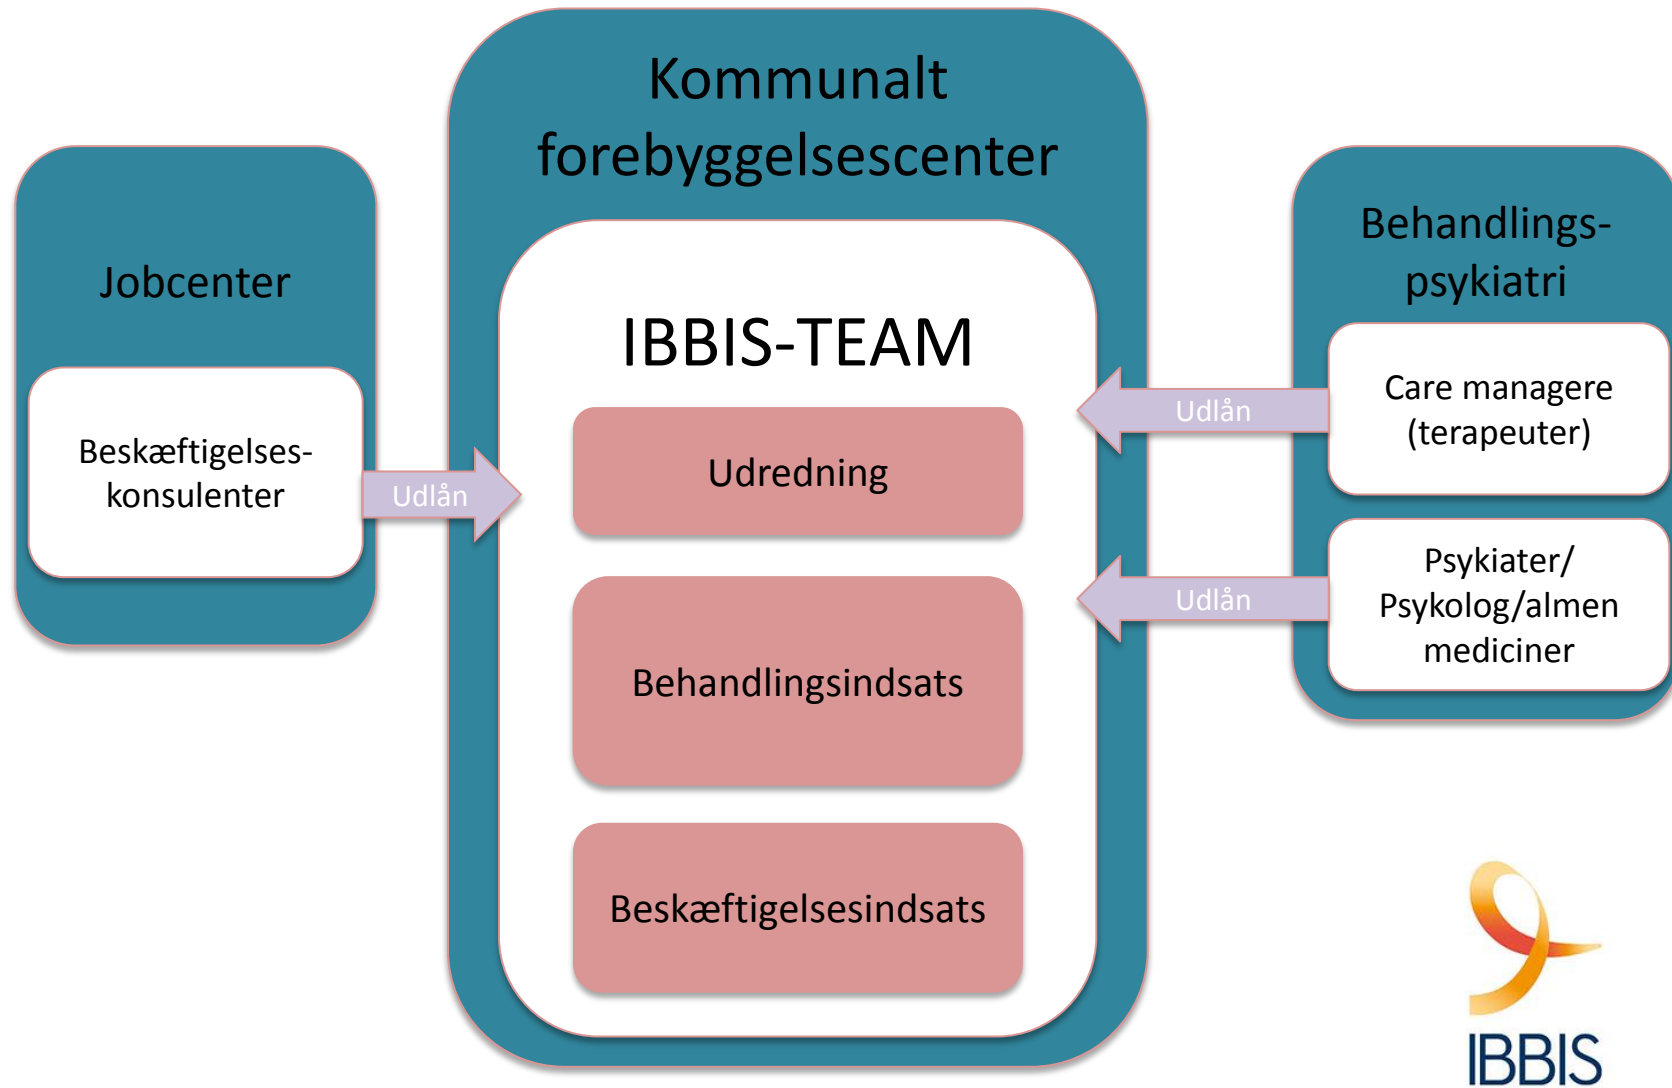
Jobcenter

Beskæftigelseskonsulenter

Udlån

Kommunalt forebyggelsescenter

IBBIS-TEAM

Udredning

Behandlingsindsats

Beskæftigelsesindsats

Behandlingspsykiatri

Udlån

Care managere (terapeuter)

Udlån

Psykiater/ Psykolog/almen mediciner

IBBIS